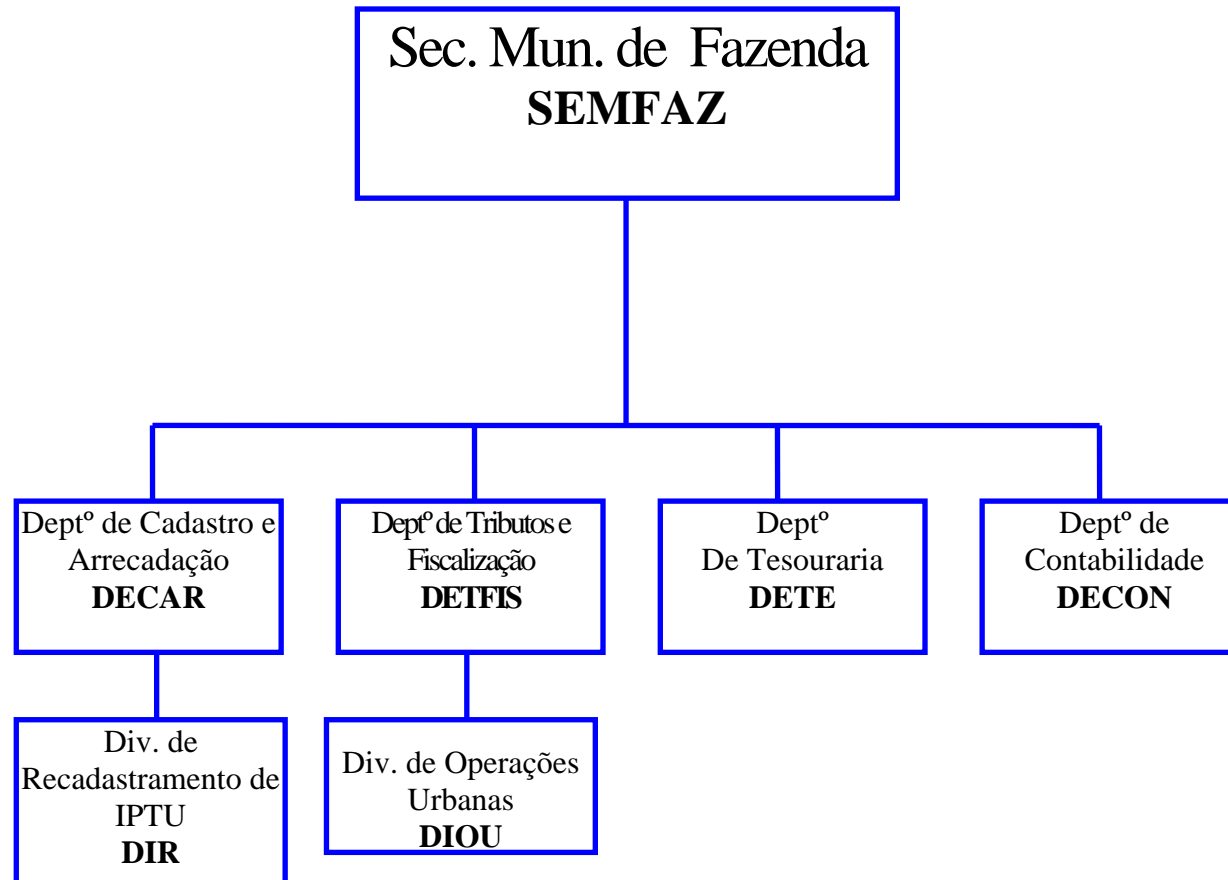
Sec. Mun. de Fazenda
SEMFAZ

Deptº de Cadastro e Arrecadação
DECAR

Deptº de Tributos e Fiscalização
DETFIS

Deptº
De Tesouraria
DETE

Deptº de Contabilidade
DECON

Div. de Recadastramento de IPTU
DIR

Div. de Operações Urbanas
DIOU